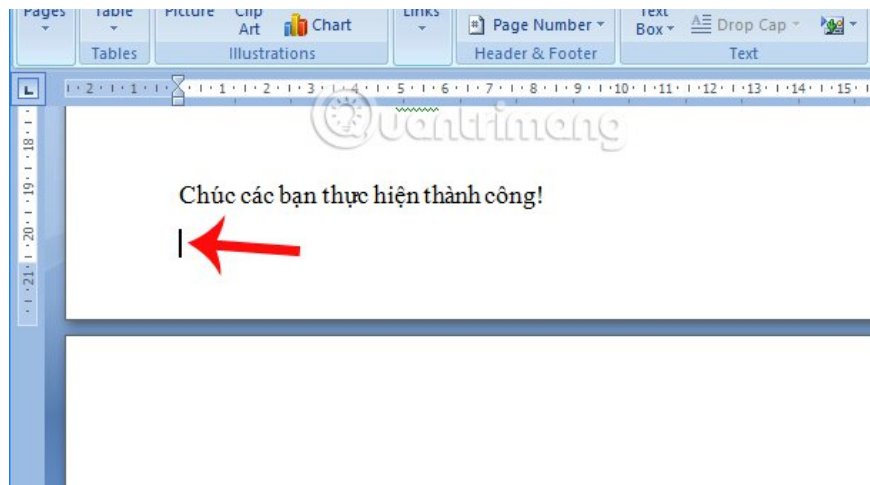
Pages
Table
Picture
Clip Art
Chart
Links
Page Number
Text Box
Drop Cap
Tables
Illustrations
Header & Footer
Text
L
· 2 · 1 · 1 · 1 · · 1 · 1 · 1 · 2 · 1 · 3 · 1 · 4 · 1 · 5 · 1 · 6 · 1 · 7 · 1 · 8 · 1 · 9 · 1 · 10 · 1 · 11 · 1 · 12 · 1 · 13 · 1 · 14 · 1 · 15 ·
18 · 19 · 20 · 21
Quantrimang

Chúc các bạn thực hiện thành công!